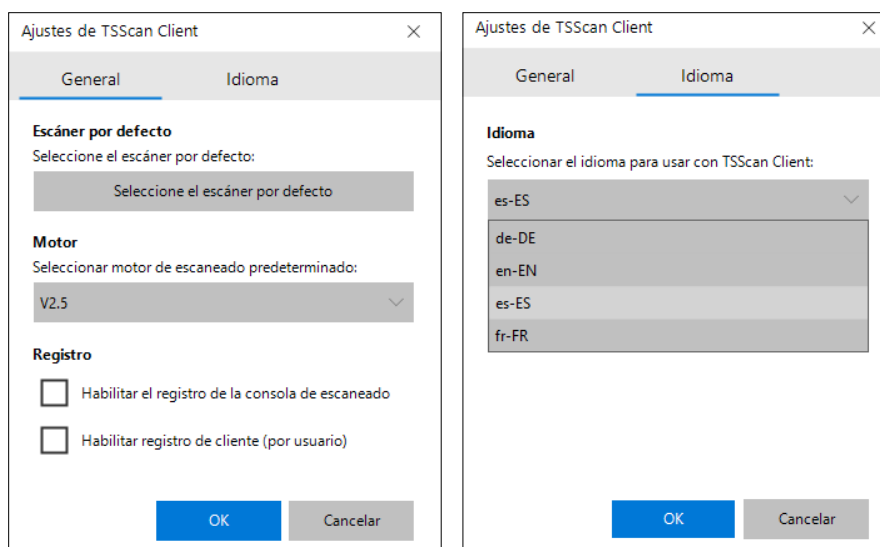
Ajustes de TSScan Client

General

Idioma

Escáner por defecto

Seleccione el escáner por defecto:

Seleccione el escáner por defecto

Motor

Seleccionar motor de escaneado predeterminado:

V2.5

Registro

Habilitar el registro de la consola de escaneado

Habilitar registro de cliente (por usuario)

OK

Cancelar

Ajustes de TSScan Client

General

Idioma

Idioma

Seleccionar el idioma para usar con TSScan Client:

es-ES

de-DE

en-EN

es-ES

fr-FR

OK

Cancelar